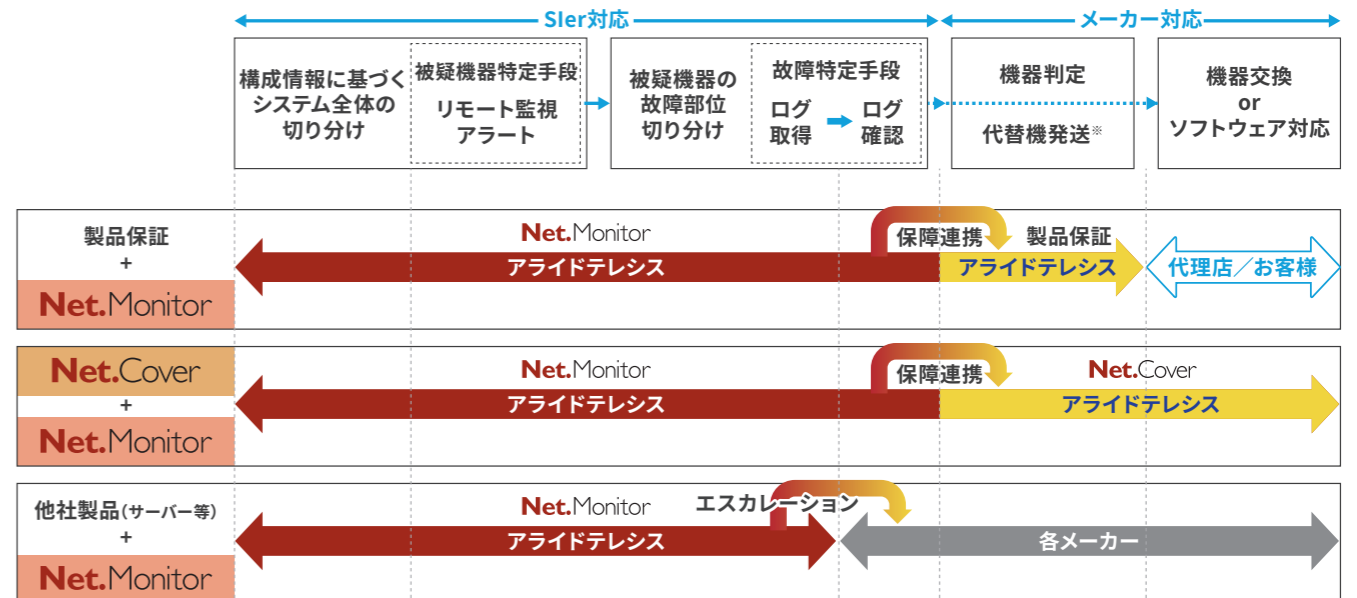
SIer対応

メーカー対応

構成情報に基づくシステム全体の切り分け

被疑機器特定手段

リモート監視アラート

被疑機器の故障部位切り分け

故障特定手段

ログ取得

ログ確認

機器判定

代替機発送※

機器交換
or
ソフトウェア対応

製品保証
+
Net.Monitor

Net.Monitor

保障連携

製品保証

アライドテレシス

アライドテレシス

代理店／お客様

Net.Cover
+
Net.Monitor

Net.Monitor

保障連携

Net.Cover

アライドテレシス

アライドテレシス

他社製品(サーバー等)
+
Net.Monitor

Net.Monitor

エスカレーション

アライドテレシス

各メーカー